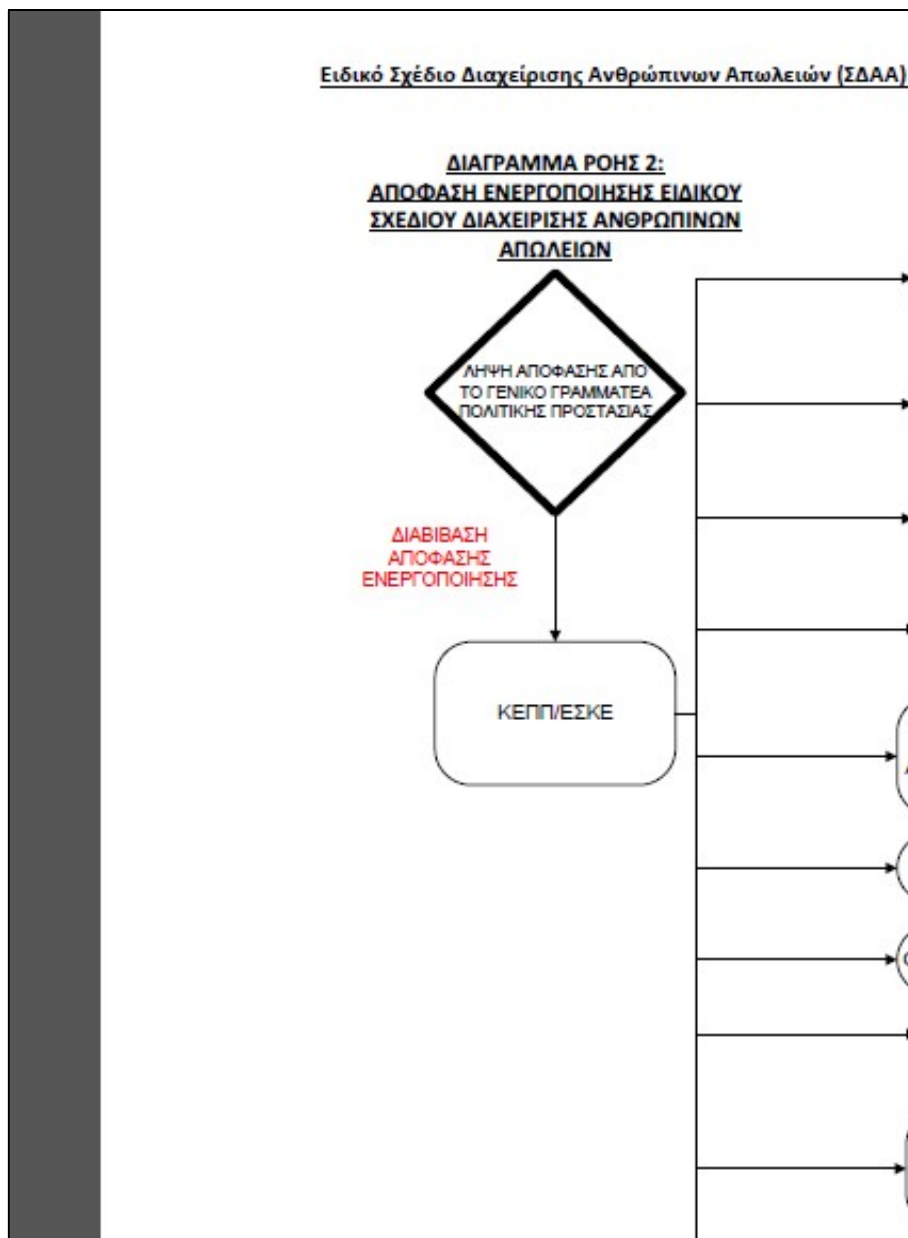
Ειδικό Σχέδιο Διαχείρισης Ανθρώπινων Απωλειών (ΣΔΑΑ)

ΔΙΑΓΡΑΜΜΑ ΡΟΗΣ 2:
ΑΠΟΦΑΣΗ ΕΝΕΡΓΟΠΟΙΗΣΗΣ ΕΙΔΙΚΟΥ ΣΧΕΔΙΟΥ ΔΙΑΧΕΙΡΙΣΗΣ ΑΝΘΡΩΠΙΝΩΝ ΑΠΩΛΕΙΩΝ

ΛΗΨΗ ΑΠΟΦΑΣΗΣ ΑΠΟ ΤΟ ΓΕΝΙΚΟ ΓΡΑΜΜΑΤΕΑ ΠΟΛΙΤΙΚΗΣ ΠΡΟΣΤΑΣΙΑΣ

ΔΙΑΒΙΒΑΣΗ ΑΠΟΦΑΣΗΣ ΕΝΕΡΓΟΠΟΙΗΣΗΣ

ΚΕΠΠ/ΕΣΚΕ